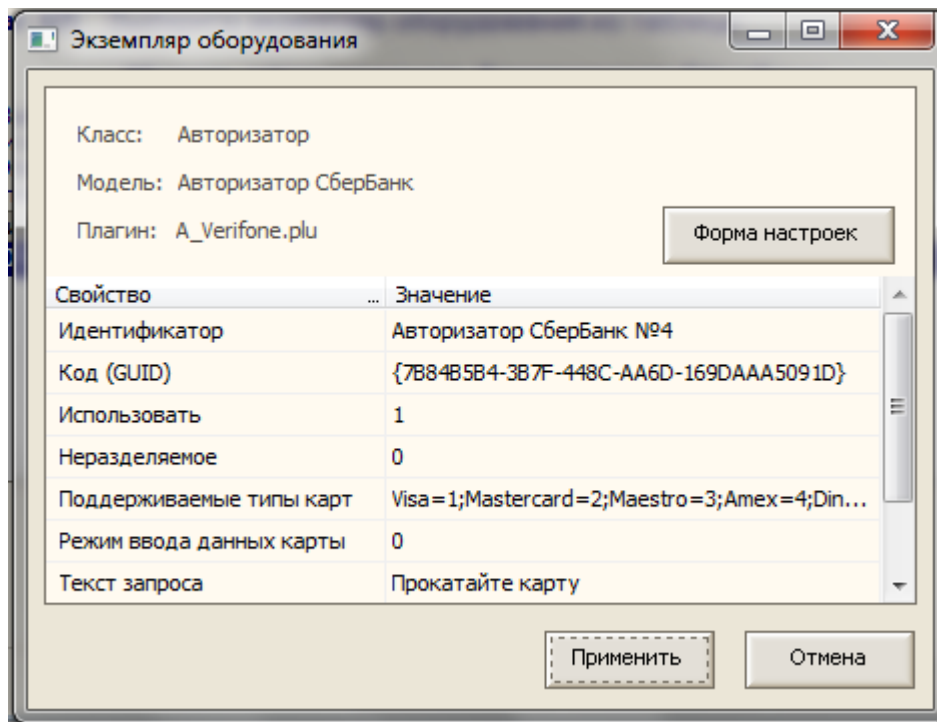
Экземпляр оборудования

Класс: Авторизатор

Модель: Авторизатор СберБанк

Плагин: A_Verifone.plu

Форма настроек

| Свойство ... | Значение |
|---|---|
| Идентификатор | Авторизатор СберБанк №4 |
| Код (GUID) | {7B84B5B4-3B7F-448C-AA6D-169DAAA5091D} |
| Использовать | 1 |
| Неразделяемое | 0 |
| Поддерживаемые типы карт | Visa=1;Mastercard=2;Maestro=3;Amex=4;Din... |
| Режим ввода данных карты | 0 |
| Текст запроса | Прокатайте карту |

Применить

Отмена